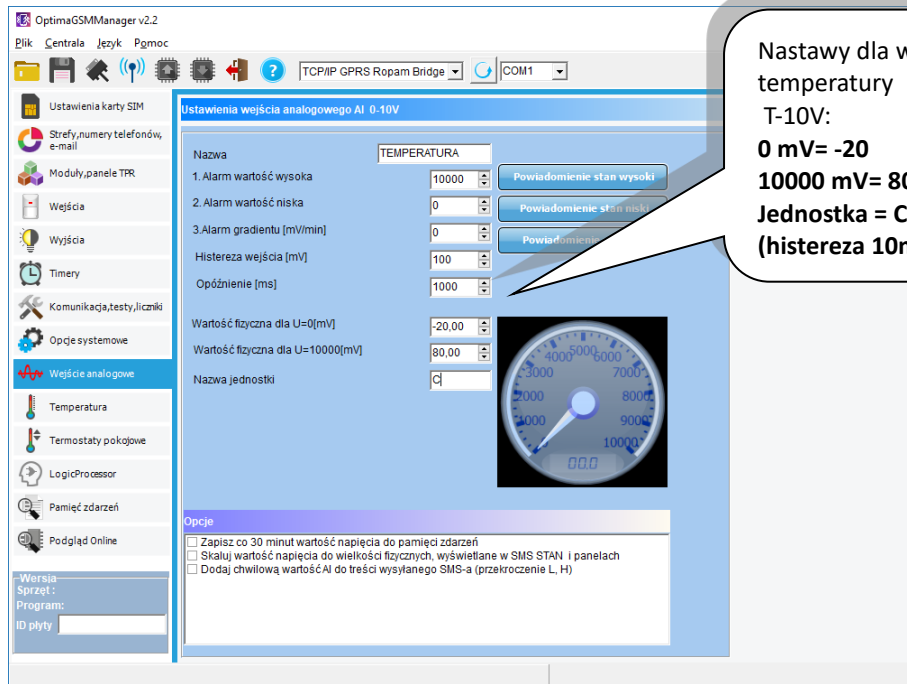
OptimaGSMManager v2.2

Plik Centrala Język Pomoc

TCP/IP GPRS Ropam Bridge
COM1

Ustawienia karty SIM
Strefy,numery telefonów, e-mail
Moduły,panele TPR
Wejścia
Wyjścia
Timery
Komunikacja,testy,liczniki
Opcje systemowe
Wejście analogowe
Temperatura
Termostaty pokojowe
LogicProcessor
Pamięć zdarzeń
Podgląd Online

Wersja
Sprzęt :
Program:
ID płyty

Ustawienia wejścia analogowego AI 0-10V

Nazwa TEMPERATURA
1. Alarm wartość wysoka 10000
2. Alarm wartość niska 0
3.Alarm gradientu [mV/min] 0
Histereza wejścia [mV] 100
Opóźnienie [ms] 1000

Powiadomienie stan wysoki
Powiadomienie stan niski
Powiadomienie

Wartość fizyczna dla U=0[mV] -20,00
Wartość fizyczna dla U=10000[mV] 80,00
Nazwa jednostki C

3000 4000 5000 6000 7000 2000 8000 1000 9000 10000
00.0

Opcje
Zapisz co 30 minut wartość napięcia do pamięci zdarzeń
Skaluj wartość napięcia do wielkości fizycznych, wyświetlane w SMS STAN i panelach
Dodaj chwilową wartość AI do treści wysyłanego SMS-a (przekroczenie L, H)

Nastawy dla w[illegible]
temperatury
T-10V:
0 mV= -20
10000 mV= 8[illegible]
Jednostka = C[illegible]
(histereza 10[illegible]